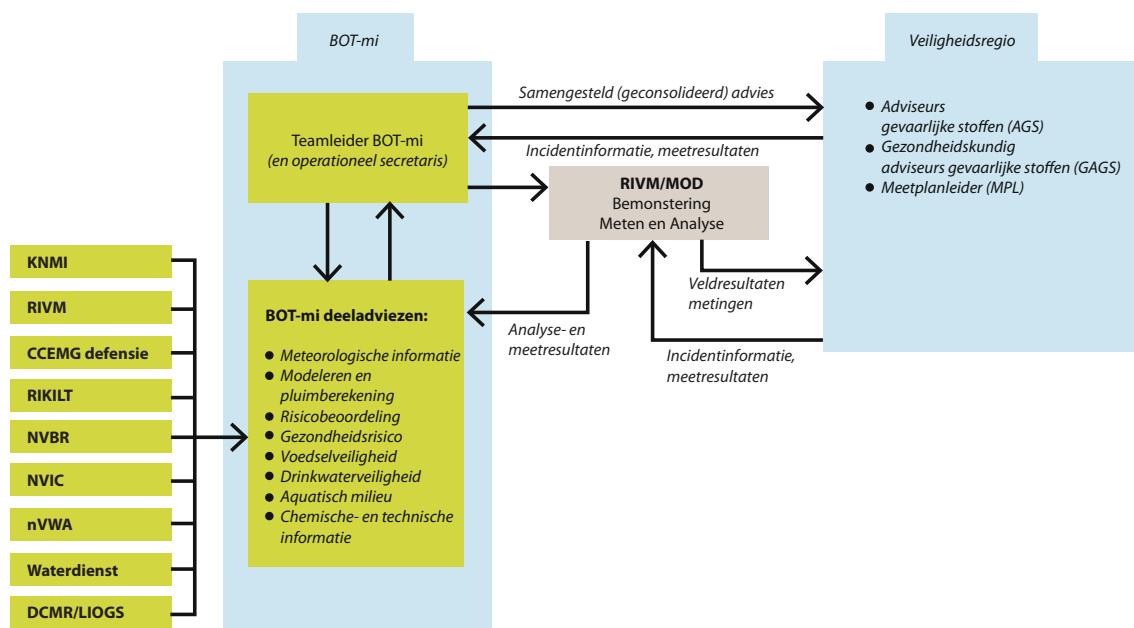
BOT-mi

Veiligheidsregio

Samengesteld (geconsolideerd) advies

Teamleider BOT-mi
(en operationeel secretaris)

Incidentinformatie, meetresultaten

Adviseurs gevaarlijke stoffen (AGS)
Gezondheidskundig adviseurs gevaarlijke stoffen (GAGS)
Meetplanleider (MPL)

RIVM/MOD
Bemonstering
Meten en Analyse

Veldresultaten metingen

KNMI

RIVM

CCEMG defensie

RIKILT

NVBR

NVIC

nVWA

Waterdienst

DCMR/LIOGS

BOT-mi deeladviezen:

Meteorologische informatie
Modeleren en pluimberekening
Risicobeoordeling
Gezondheidsrisico
Voedselveiligheid
Drinkwaterveiligheid
Aquatisch milieu
Chemische- en technische informatie

Analyse- en meetresultaten

Incidentinformatie, meetresultaten